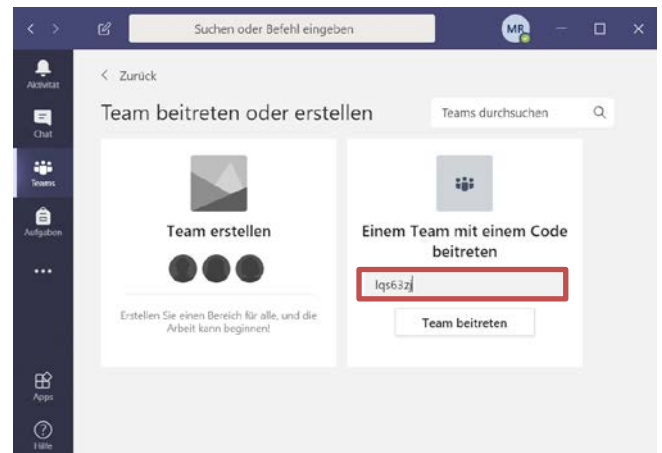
Suchen oder Befehl eingeben

MR

Aktivität

Chat

Teams

Aufgaben

...

Apps

Hilfe

< Zurück

Team beitreten oder erstellen

Teams durchsuchen

Team erstellen

Erstellen Sie einen Bereich für alle, und die Arbeit kann beginnen!

Einem Team mit einem Code beitreten

lqs63zj

Team beitreten